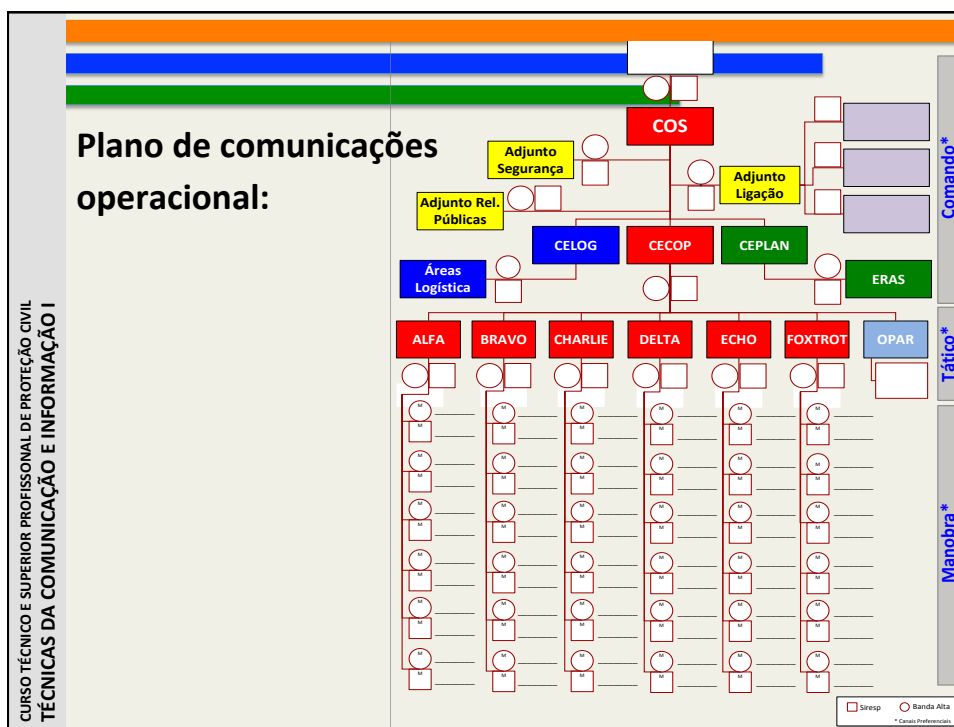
CURSO TÉCNICO E SUPERIOR PROFISSONAL DE PROTEÇÃO CIVIL
TÉCNICAS DA COMUNICAÇÃO E INFORMAÇÃO I

Plano de comunicações operacional:

COS

Adjunto Segurança

Adjunto Ligação

Adjunto Rel. Públicas

CELOG

CECOP

CEPLAN

Áreas Logística

ERAS

ALFA

BRAVO

CHARLIE

DELTA

ECHO

FOXTROT

OPAR

M M M M M M M M M M M M M M M M M M M M M M M M M M M M M M M M M M M M M M M M M M M M M M M M M M M M M M M M M M M M M M M M M M M M M M M M M M M M M M M M M M M M M M M M M M M M M M M

Comando*

Tático*

Manobra*

Siresp

Banda Alta

* Canais Preferenciais